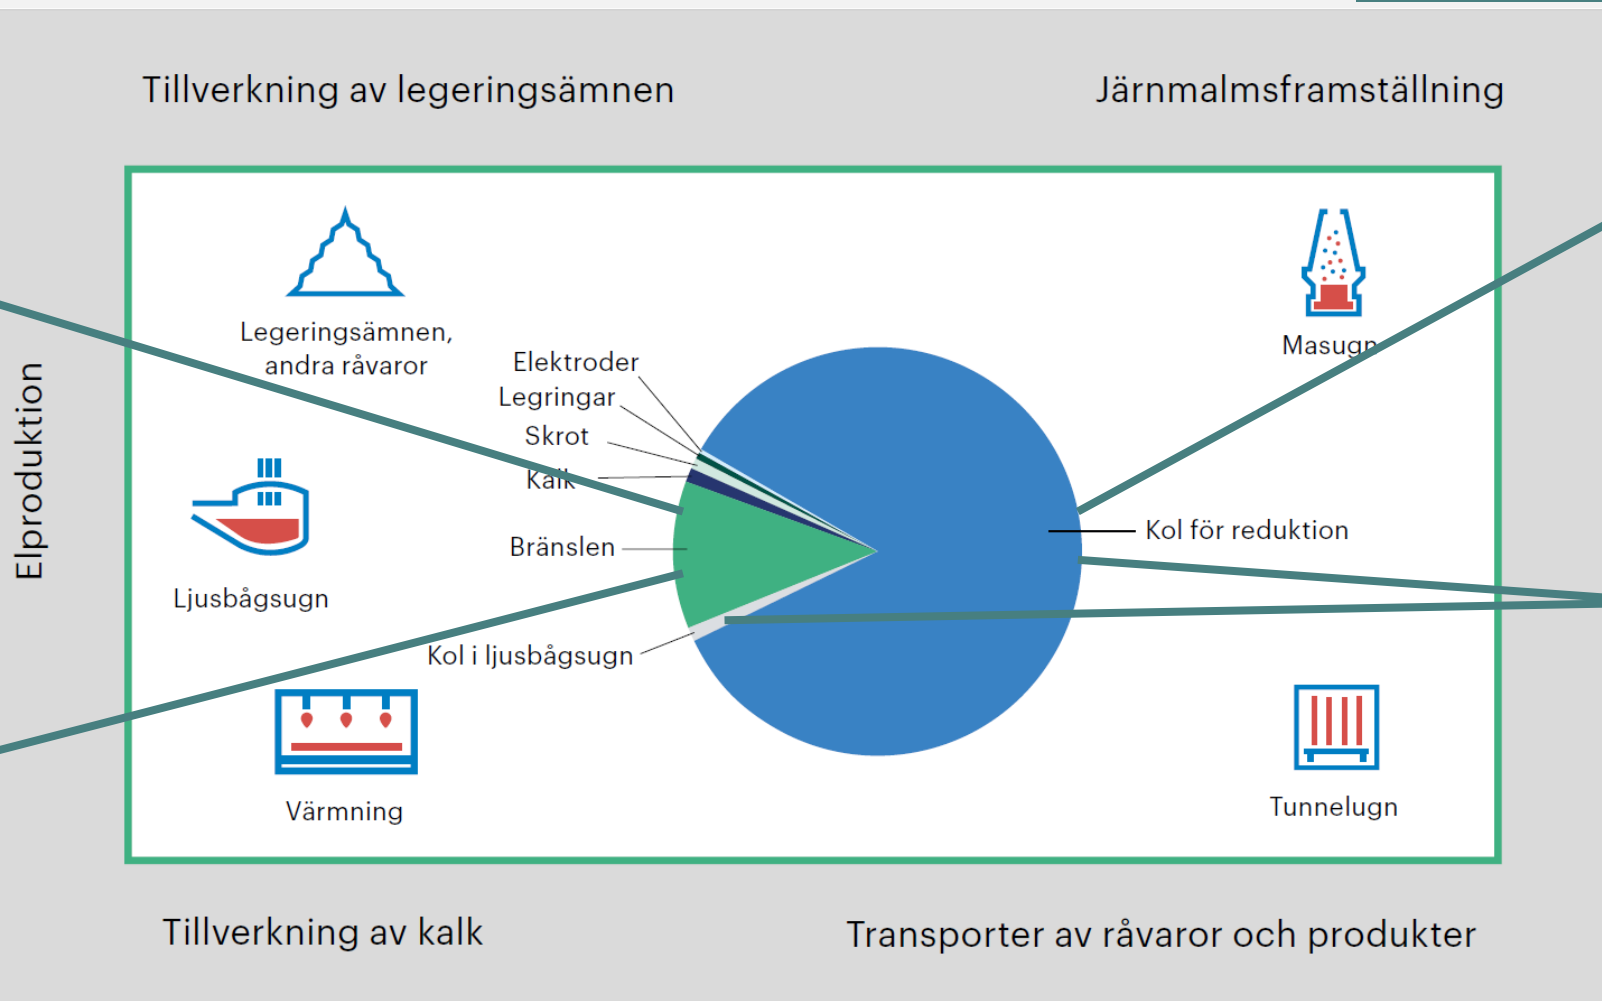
Tillverkning av legeringsämnen

Järnmalmsframställning

Elproduktion

Legeringsämnen, andra råvaror

Elektroder

Legringar

Skrot

Kalk

Bränslen

Kol i ljusbågsugn

Ljusbågsugn

Värmning

Masugn

Kol för reduktion

Tunnelugn

Tillverkning av kalk

Transporter av råvaror och produkter